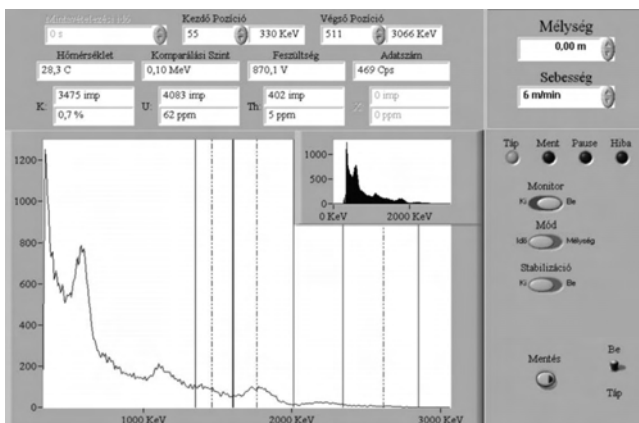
Mérésidő/mérési idő
0 s
Kezdő Pozíció
55
330 KeV
Végső Pozíció
511
3066 KeV
Mélység
0,00 m
Hőmérséklet
28,3 C
Komparálási Szint
0,10 MeV
Feszültség
870,1 V
Adatszám
469 Cps
Sebesség
6 m/min
K:
3475 imp
0,7 %
U:
4083 imp
62 ppm
Th:
402 imp
5 ppm
0 imp
0 ppm
Táp
Ment
Pause
Hiba
1000
500
0
0 KeV
2000 KeV
Monitor
Ki
Be
Mód
Idő
Mélység
Stabilizáció
Ki
Be
Mentés
Be
Táp
1200
1000
800
600
400
200
0
1000 KeV
2000 KeV
3000 KeV